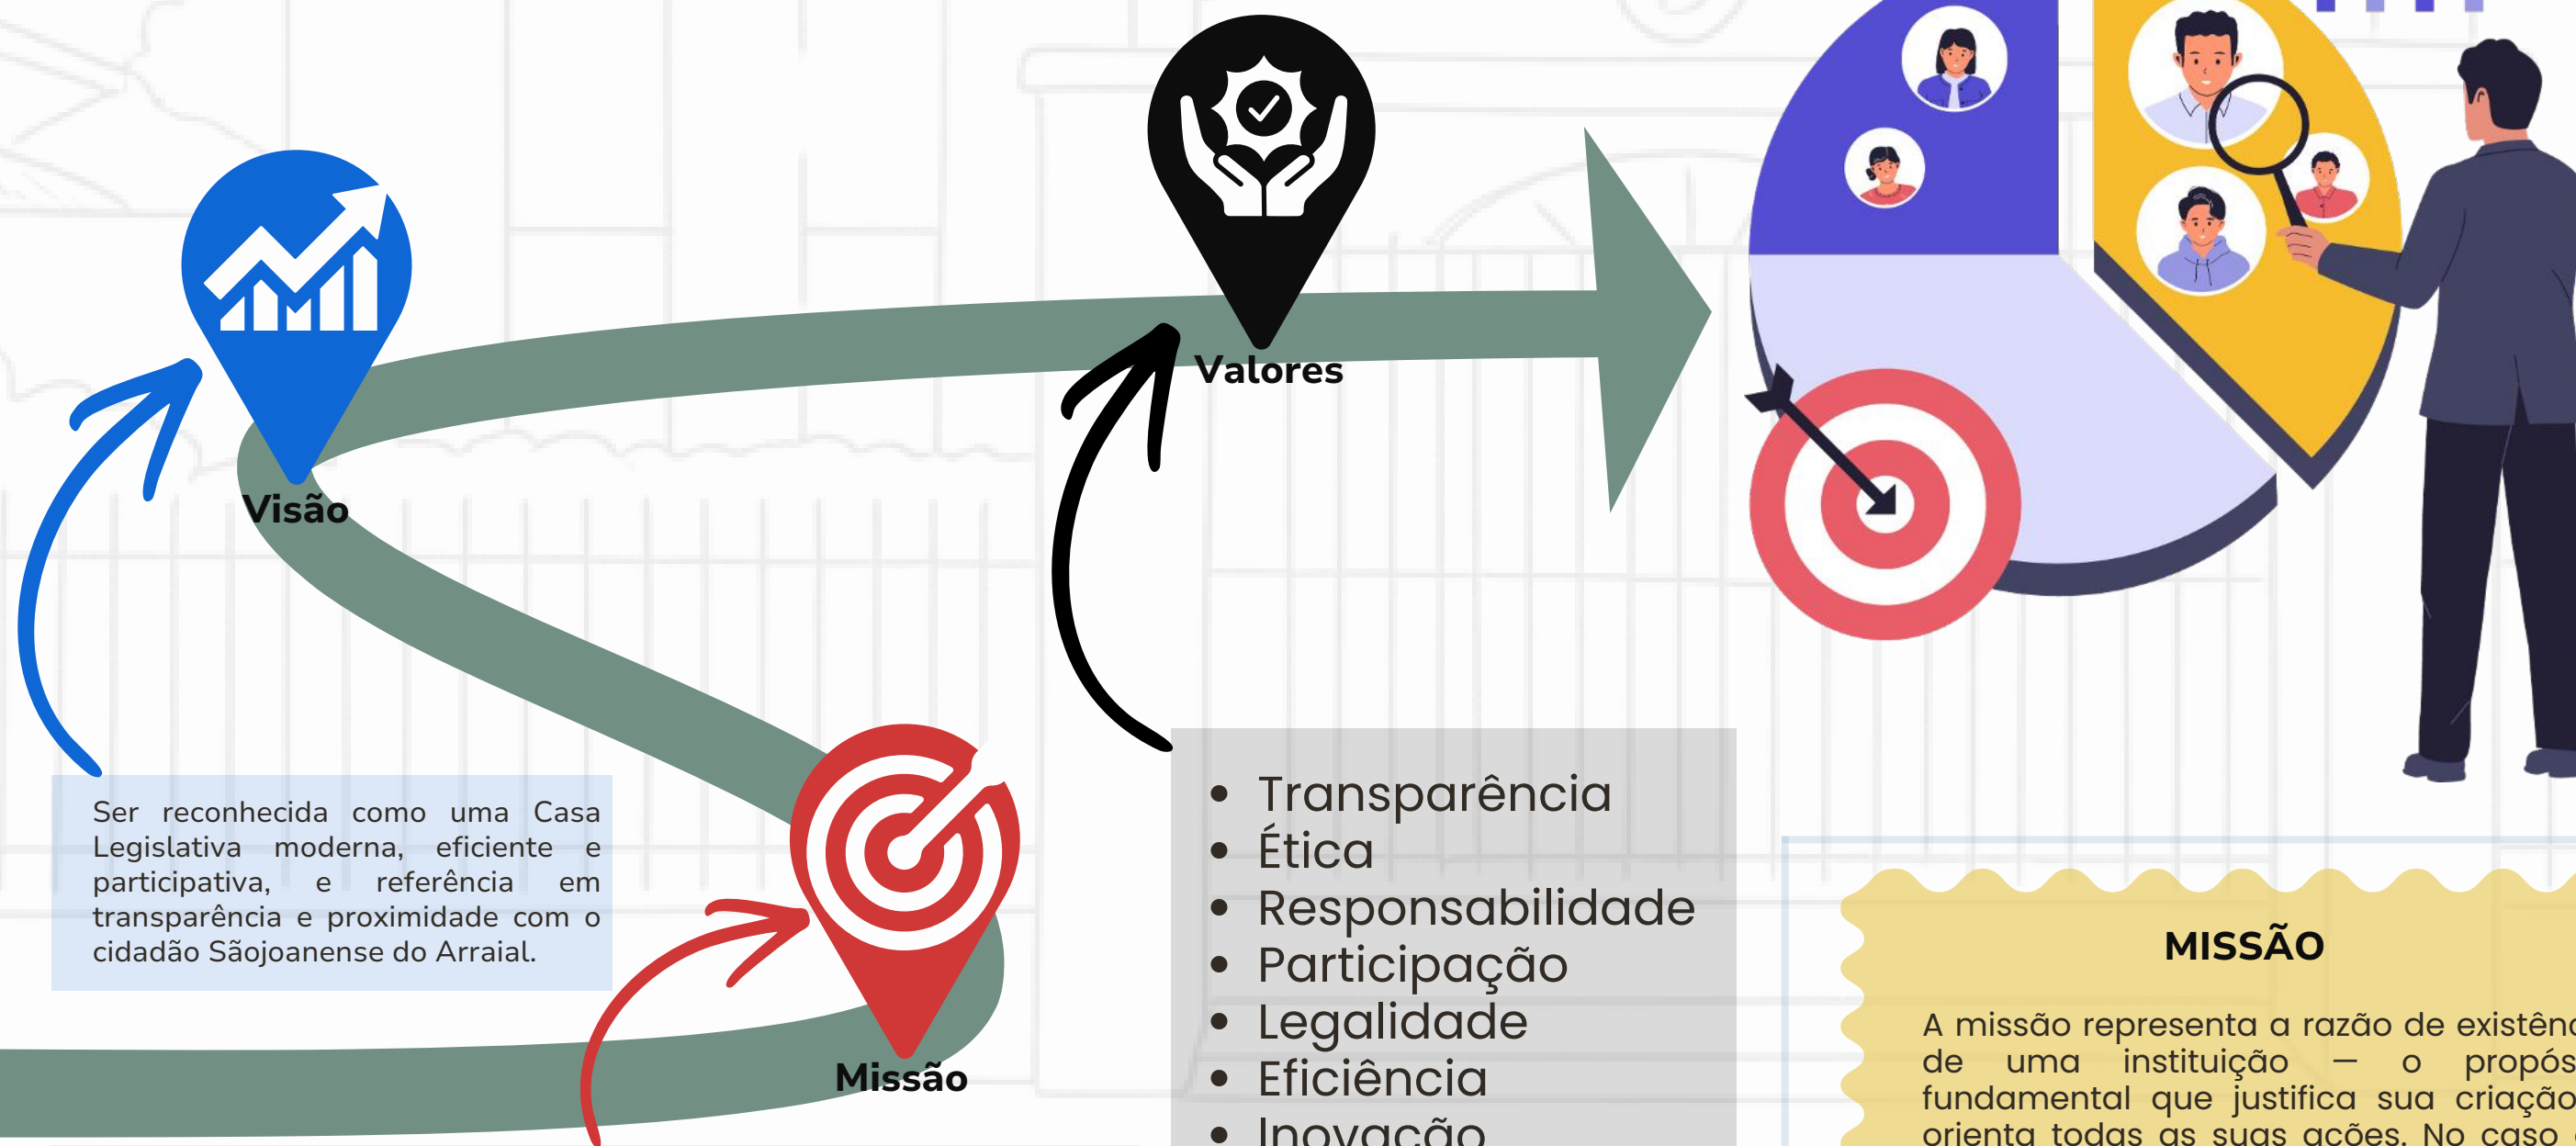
Valores

Visão

Ser reconhecida como uma Casa Legislativa moderna, eficiente e participativa, e referência em transparência e proximidade com o cidadão Sãojoanense do Arraial.

Missão

- Transparência
- Ética
- Responsabilidade
- Participação
- Legalidade
- Eficiência
- Inovação

MISSÃO

A missão representa a razão de existên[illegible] de uma instituição — o propós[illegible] fundamental que justifica sua criação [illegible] orienta todas as suas ações. No caso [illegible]